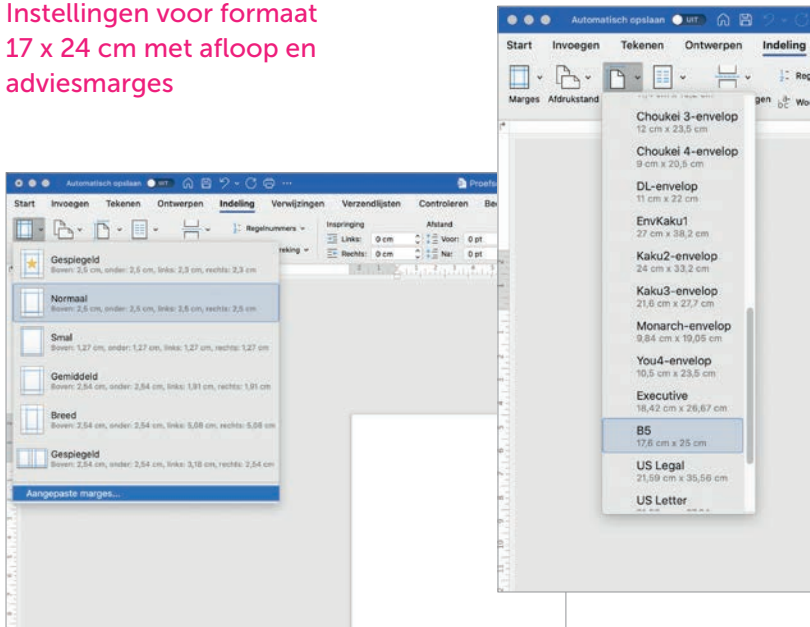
Instellingen voor formaat 17 x 24 cm met afloop en adviesmarges

Automatisch opslaan UIT

Start Invoegen Tekenen Ontwerpen Indeling Verwijzingen Verzendlijsten Controleren

Regelnummers

Inspringing Links: 0 cm Rechts: 0 cm

Afstand Voor: 0 pt Na: 0 pt

Gespiegeld
Boven: 2,5 cm, onder: 2,5 cm, links: 2,5 cm, rechts: 2,3 cm

Normaal
Boven: 2,5 cm, onder: 2,5 cm, links: 2,5 cm, rechts: 2,5 cm

Smal
Boven: 1,27 cm, onder: 1,27 cm, links: 1,27 cm, rechts: 1,27 cm

Gemiddeld
Boven: 2,54 cm, onder: 2,54 cm, links: 1,91 cm, rechts: 1,91 cm

Breed
Boven: 2,54 cm, onder: 2,54 cm, links: 5,08 cm, rechts: 5,08 cm

Gespiegeld
Boven: 2,54 cm, onder: 2,54 cm, links: 3,18 cm, rechts: 2,54 cm

Aangepaste marges...

Automatisch opslaan UIT

Start Invoegen Tekenen Ontwerpen Indeling

Marges Afdrukstand

Choukei 3-envelop
12 cm x 23,5 cm

Choukei 4-envelop
9 cm x 20,5 cm

DL-envelop
11 cm x 22 cm

EnvKaku1
27 cm x 38,2 cm

Kaku2-envelop
24 cm x 33,2 cm

Kaku3-envelop
21,6 cm x 27,7 cm

Monarch-envelop
9,84 cm x 19,05 cm

You4-envelop
10,5 cm x 23,5 cm

Executive
18,42 cm x 26,67 cm

B5
17,6 cm x 25 cm

US Legal
21,59 cm x 35,56 cm

US Letter